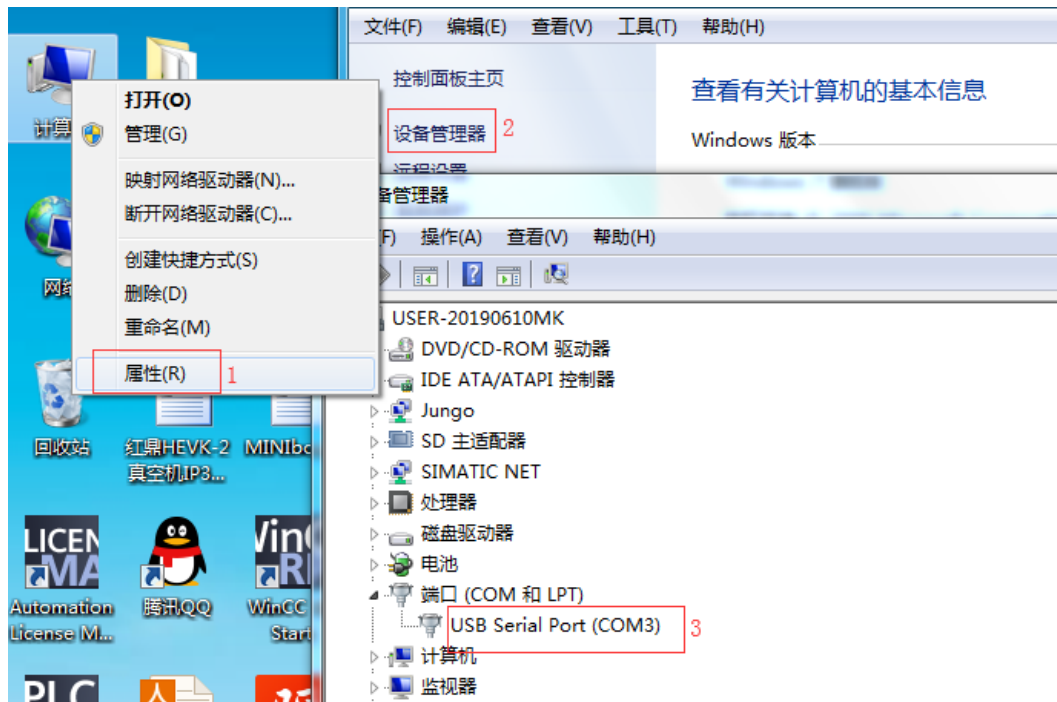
计算

打开(O)
管理(G)
映射网络驱动器(N)...
断开网络驱动器(C)...
创建快捷方式(S)
删除(D)
重命名(M)
属性(R) 1

网络

回收站
红鼎HEVK-2真空机IP3...
MINIbo

LICEN MA
Automation License M...
腾讯QQ
WinCC Start

PLC

文件(F) 编辑(E) 查看(V) 工具(T) 帮助(H)

控制面板主页
设备管理器 2
远程设置

查看有关计算机的基本信息
Windows 版本

备管理器
(F) 操作(A) 查看(V) 帮助(H)

USER-20190610MK
DVD/CD-ROM 驱动器
IDE ATA/ATAPI 控制器
Jungo
SD 主适配器
SIMATIC NET
处理器
磁盘驱动器
电池
端口 (COM 和 LPT)
USB Serial Port (COM3) 3
计算机
监视器